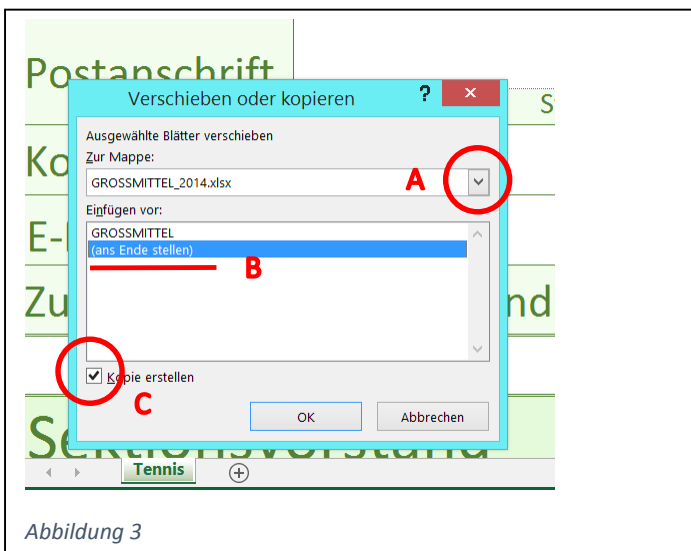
Postanschrift

Ko

E-

Zu

nd

S

Sektionsvorstand

Verschieben oder kopieren

?

×

Ausgewählte Blätter verschieben

Zur Mappe:

GROSSMITTEL_2014.xlsx

A

Einfügen vor:

GROSSMITTEL

(ans Ende stellen)

B

Kopie erstellen

C

OK

Abbrechen

Tennis

Abbildung 3